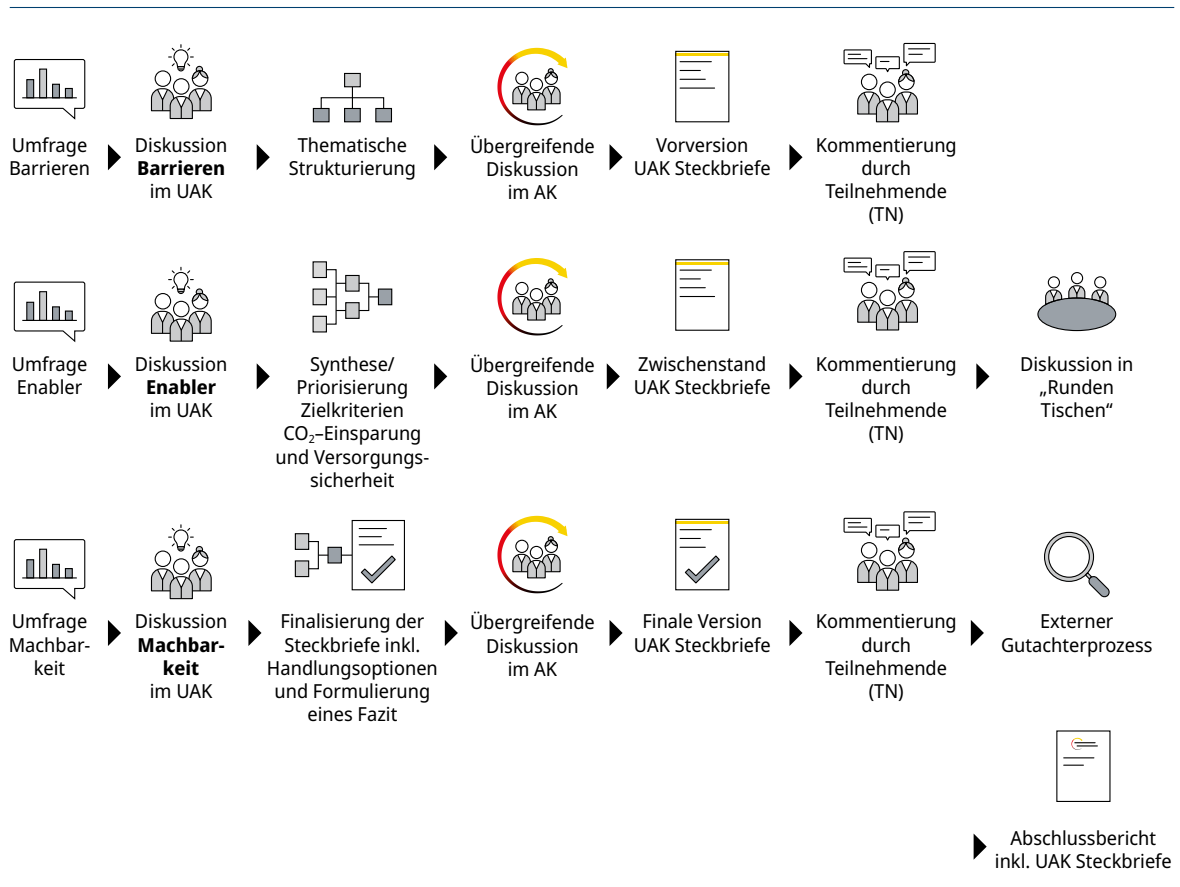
Umfrage Barrieren

Diskussion **Barrieren** im UAK

Thematische Strukturierung

Übergreifende Diskussion im AK

Vorversion UAK Steckbriefe

Kommentierung durch Teilnehmende (TN)

Umfrage Enabler

Diskussion **Enabler** im UAK

Synthese/ Priorisierung Zielkriterien $CO_2$–Einsparung und Versorgungssicherheit

Übergreifende Diskussion im AK

Zwischenstand UAK Steckbriefe

Kommentierung durch Teilnehmende (TN)

Diskussion in „Runden Tischen“

Umfrage Machbarkeit

Diskussion **Machbarkeit** im UAK

Finalisierung der Steckbriefe inkl. Handlungsoptionen und Formulierung eines Fazit

Übergreifende Diskussion im AK

Finale Version UAK Steckbriefe

Kommentierung durch Teilnehmende (TN)

Externer Gutachterprozess

Abschlussbericht inkl. UAK Steckbriefe